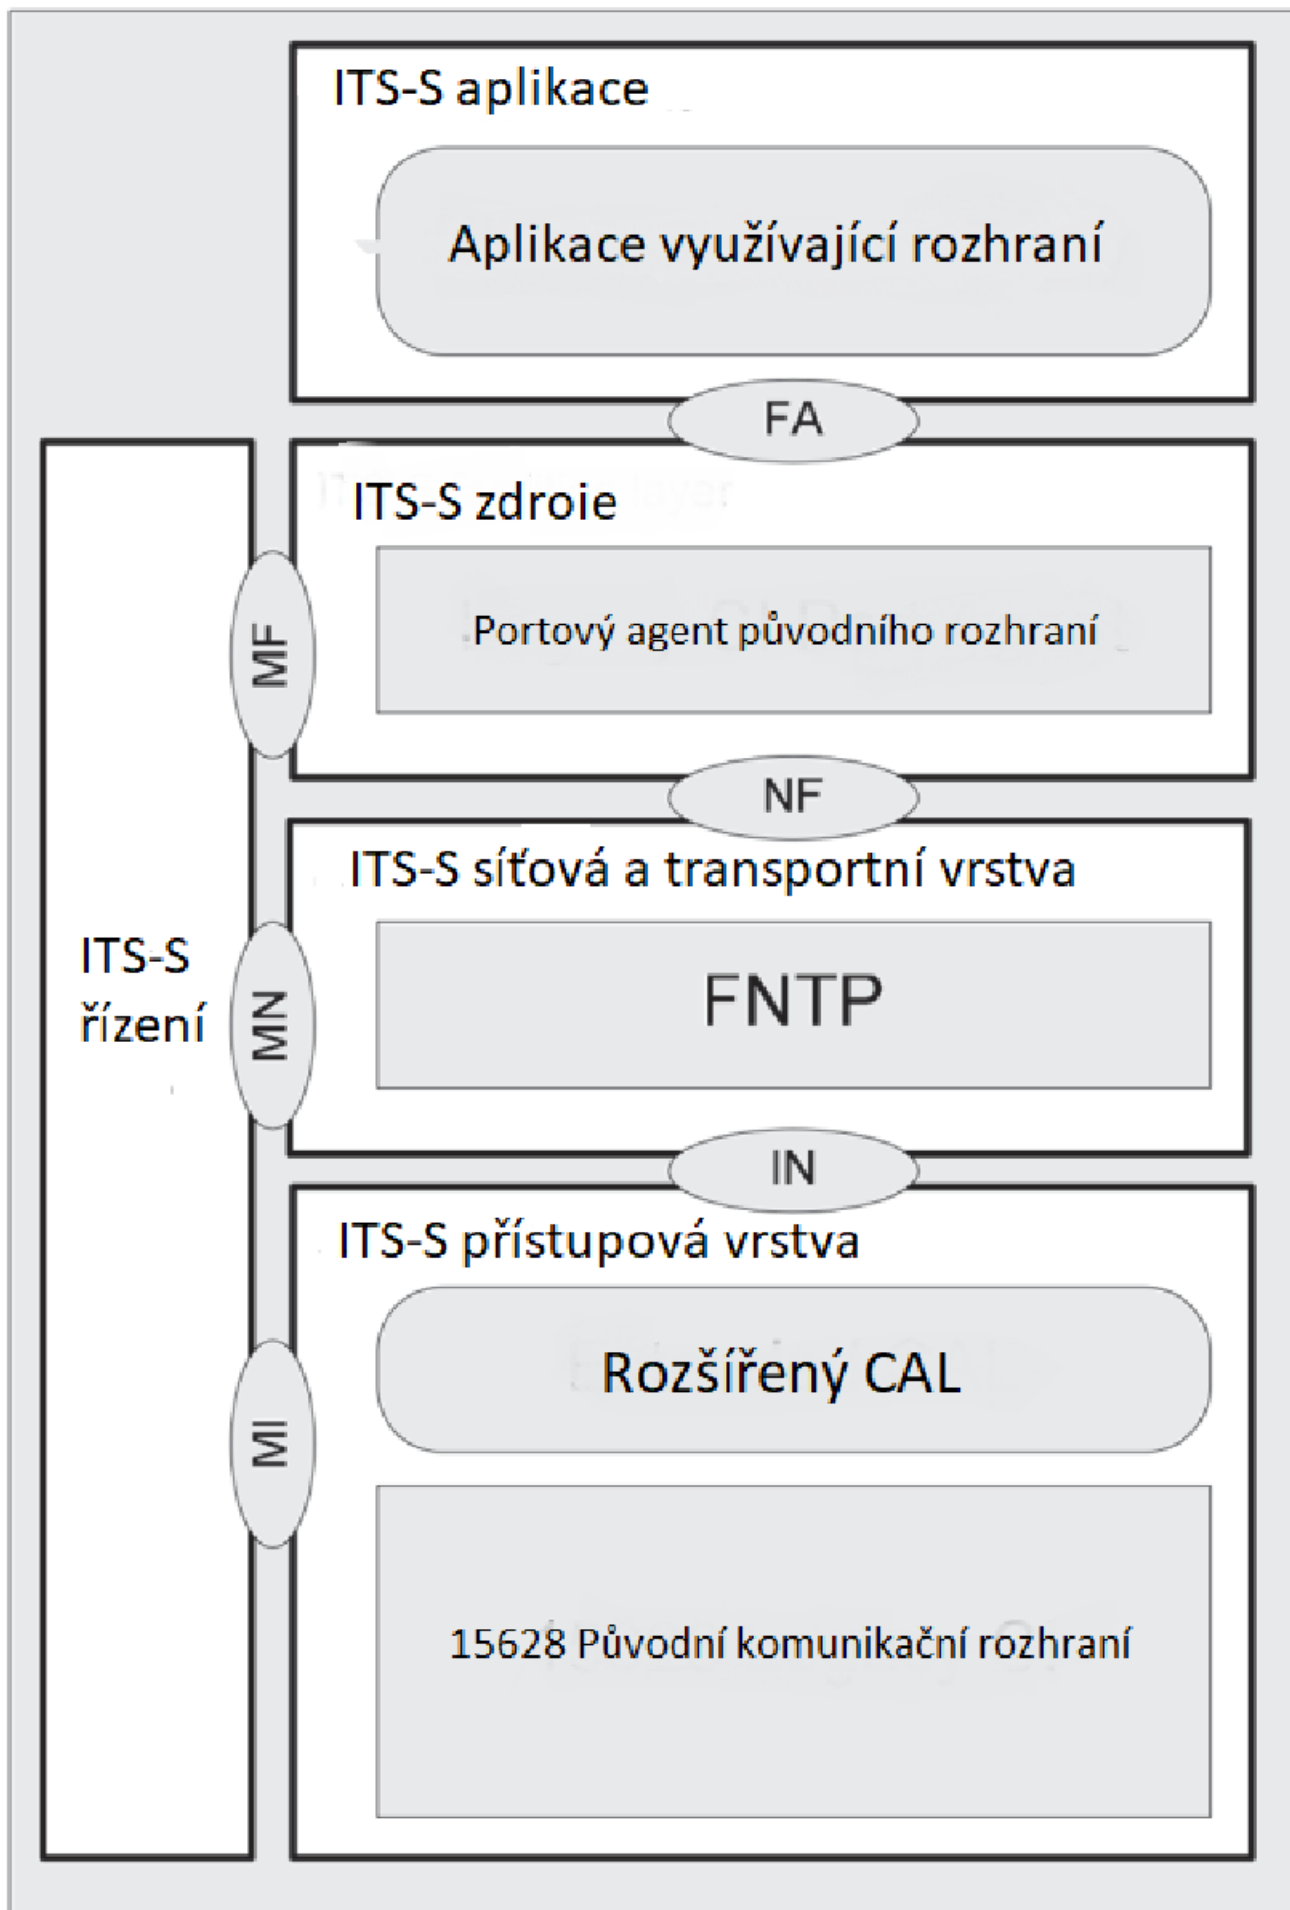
ITS-S aplikace

Aplikace využívající rozhraní

FA

ITS-S zdroie

Portový agent původního rozhraní

NF

ITS-S síťová a transportní vrstva

FNTP

IN

ITS-S přístupová vrstva

Rozšířený CAL

15628 Původní komunikační rozhraní

ITS-S řízení

MF

MN

MI